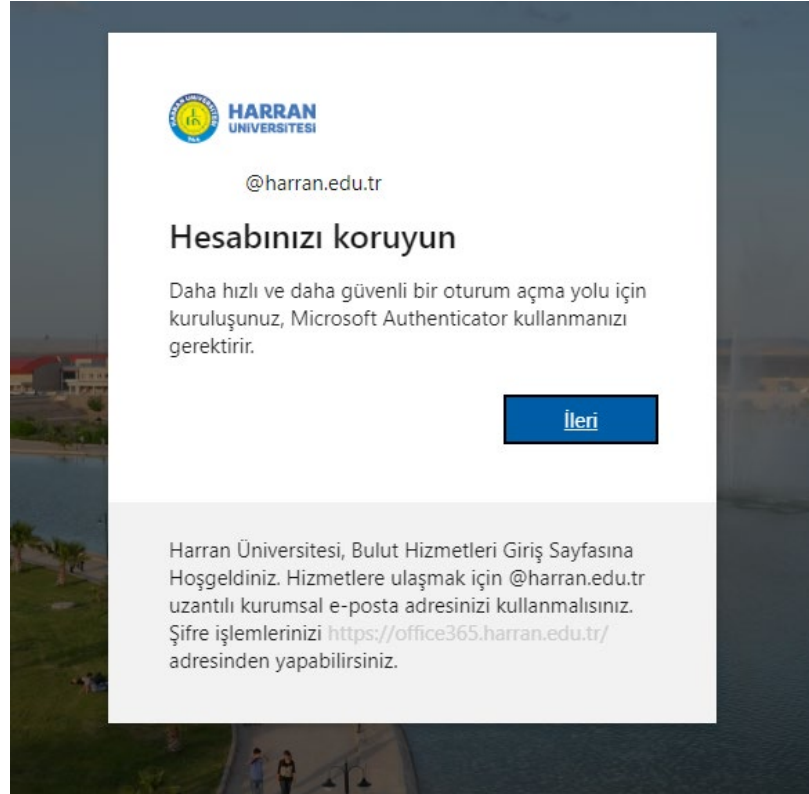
HARRAN
ÜNİVERSİTESİ

@harran.edu.tr

Hesabınızı koruyun

Daha hızlı ve daha güvenli bir oturum açma yolu için kuruluşunuz, Microsoft Authenticator kullanmanızı gerektirir.

İleri

Harran Üniversitesi, Bulut Hizmetleri Giriş Sayfasına Hoşgeldiniz. Hizmetlere ulaşmak için @harran.edu.tr uzantılı kurumsal e-posta adresinizi kullanmalısınız. Şifre işlemlerinizi https://office365.harran.edu.tr/ adresinden yapabilirsiniz.